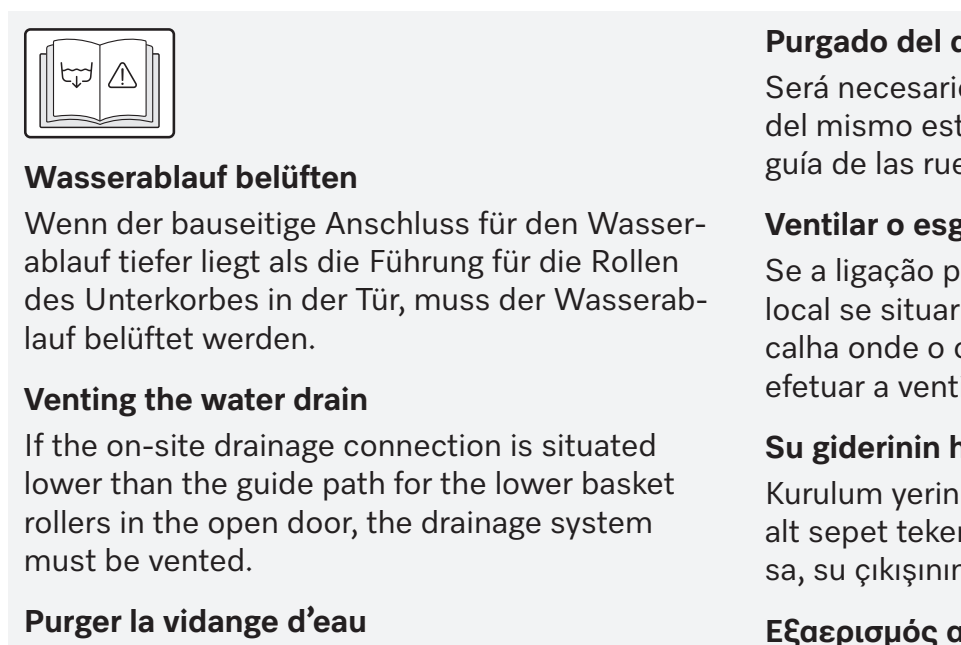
**Wasserablauf belüften**

Wenn der bauseitige Anschluss für den Wasserablauf tiefer liegt als die Führung für die Rollen des Unterkorbes in der Tür, muss der Wasserablauf belüftet werden.

**Venting the water drain**

If the on-site drainage connection is situated lower than the guide path for the lower basket rollers in the open door, the drainage system must be vented.

**Purger la vidange d'eau**

**Purgado del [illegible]**

Será necesari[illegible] del mismo est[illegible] guía de las rue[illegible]

**Ventilar o esg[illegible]**

Se a ligação p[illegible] local se situar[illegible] calha onde o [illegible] efetuar a vent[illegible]

**Su giderinin h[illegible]**

Kurulum yerin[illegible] alt sepet teker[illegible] sa, su çıkışının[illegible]

**Εξαερισμός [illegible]**